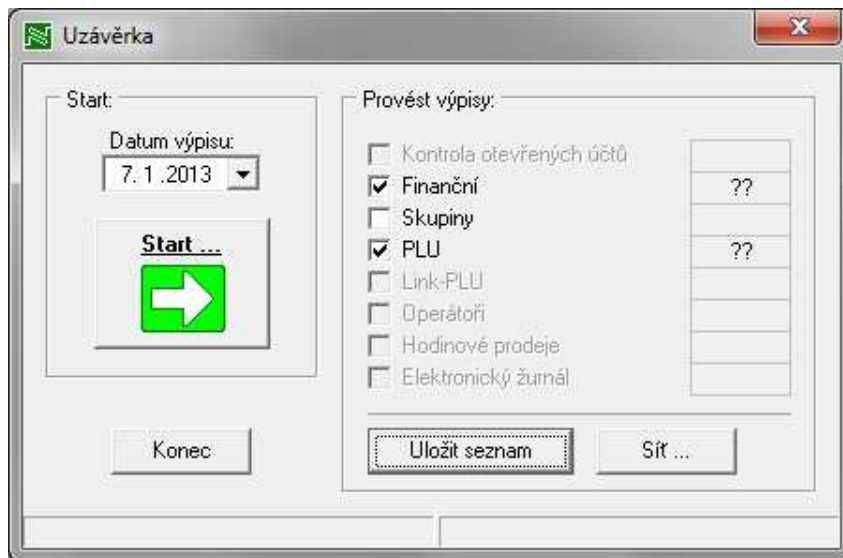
Uzávěrka

Start:
Datum výpisu:
7. 1 .2013
Start ...

Konec

Provést výpisy:
Kontrola otevřených účtů
Finanční ??
Skupiny
PLU ??
Link-PLU
Operátoři
Hodinové prodeje
Elektronický žurnál

Uložit seznam
Síť ...